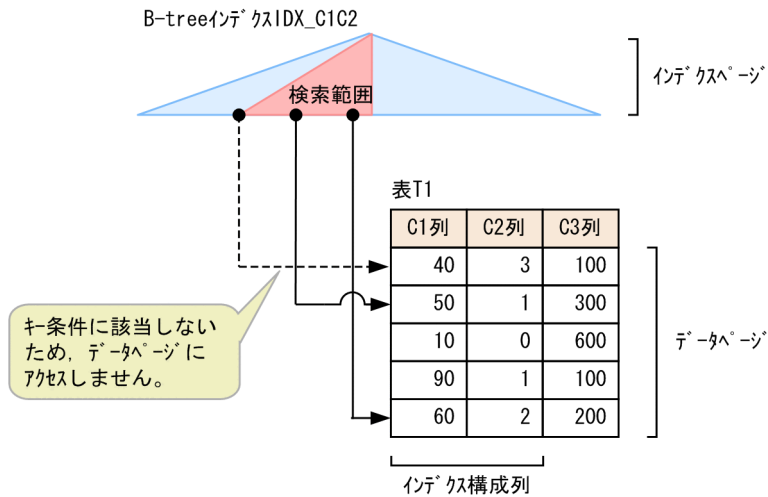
B-treeインデクスIDX_C1C2

インデクスページ

検索範囲

表T1

| C1列 | C2列 | C3列 |
|---|---|---|
| 40 | 3 | 100 |
| 50 | 1 | 300 |
| 10 | 0 | 600 |
| 90 | 1 | 100 |
| 60 | 2 | 200 |

キー条件に該当しないため，データページにアクセスしません。

データページ

インデクス構成列